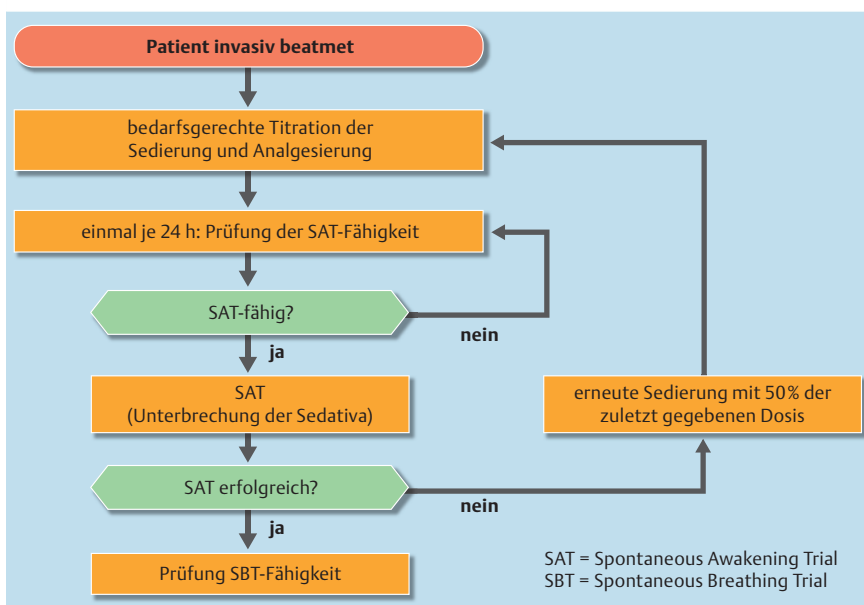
Patient invasiv beatmet

bedarfsgerechte Titration der Sedierung und Analgesierung

einmal je 24 h: Prüfung der SAT-Fähigkeit

SAT-fähig?

nein

ja

SAT
(Unterbrechung der Sedativa)

erneute Sedierung mit 50% der zuletzt gegebenen Dosis

SAT erfolgreich?

nein

ja

Prüfung SBT-Fähigkeit

SAT = Spontaneous Awakening Trial
SBT = Spontaneous Breathing Trial